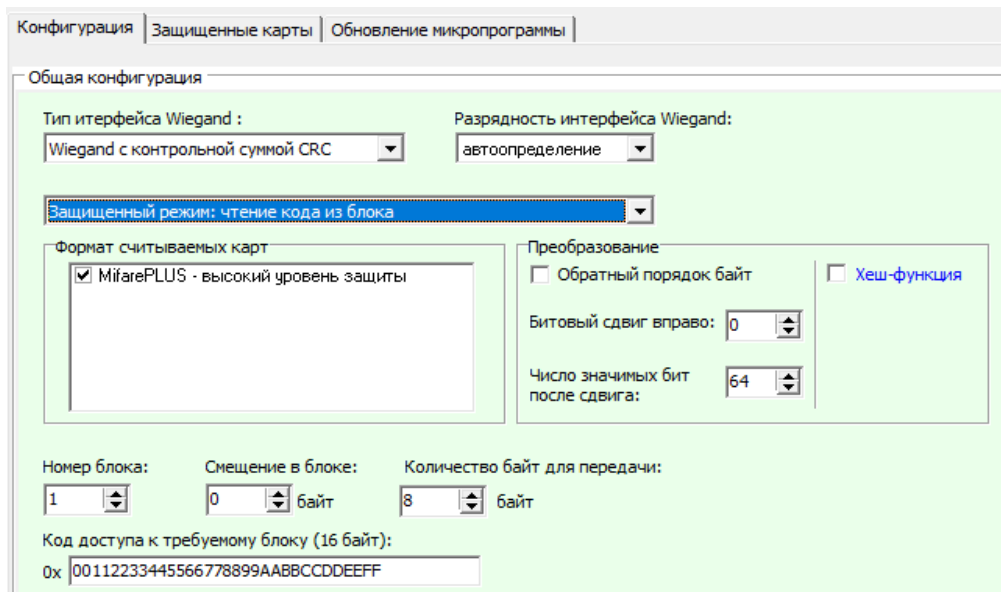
Конфигурация | Защищенные карты | Обновление микропрограммы

Общая конфигурация

Тип итерфейса Wiegand :
Wiegand с контрольной суммой CRC

Разрядность интерфейса Wiegand:
автоопределение

Защищенный режим: чтение кода из блока

Формат считываемых карт
MifarePLUS - высокий уровень защиты

Преобразование
Обратный порядок байт
Хеш-функция
Битовый сдвиг вправо: 0
Число значимых бит после сдвига: 64

Номер блока: 1
Смещение в блоке: 0 байт
Количество байт для передачи: 8 байт

Код доступа к требуемому блоку (16 байт):
0x 00112233445566778899AABBCCDDEEFF